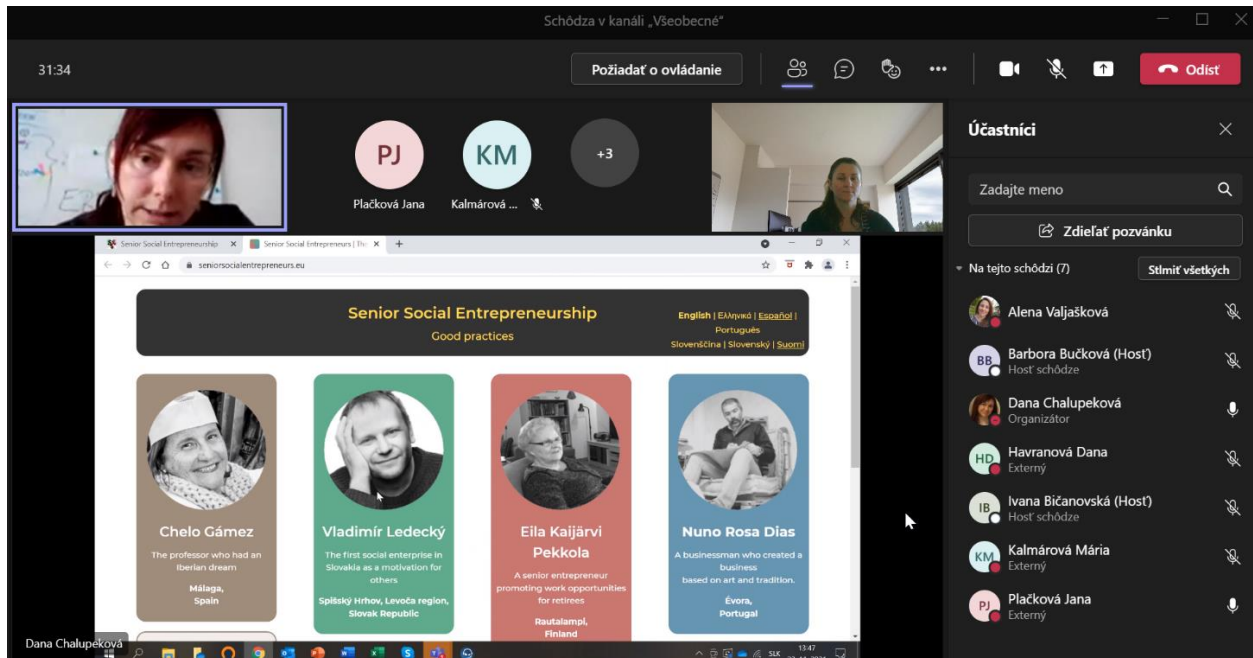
Schôdza v kanáli „Všeobecné“

31:34

Požiadať o ovládanie

Odísť

PJ
Plačková Jana

KM
Kalmárová ...

+3

Senior Social Entrepreneurship
Senior Social Entrepreneurs | The

seniorsocialentrepreneurs.eu

Senior Social Entrepreneurship
Good practices

English | Ελληνικά | Español | Português
Slovenščina | Slovenský | Suomi

Chelo Gámez
The professor who had an Iberian dream
Málaga, Spain

Vladimír Ledecký
The first social enterprise in Slovakia as a motivation for others
Spišský Hrhov, Levoča region, Slovak Republic

Eila Kaijärvi Pekkola
A senior entrepreneur promoting work opportunities for retirees
Rautalampi, Finland

Nuno Rosa Dias
A businessman who created a business based on art and tradition.
Évora, Portugal

Dana Chalupeková

SLK 13:47

Účastníci

Zadajte meno

Zdieľať pozvánku

Na tejto schôdzi (7)

Stlmiť všetkých

Alena Valjašková

BB
Barbora Bučková (Hosť)
Hosť schôdze

Dana Chalupeková
Organizátor

HD
Havranová Dana
Externý

IB
Ivana Bičanovská (Hosť)
Hosť schôdze

KM
Kalmárová Mária
Externý

PJ
Plačková Jana
Externý